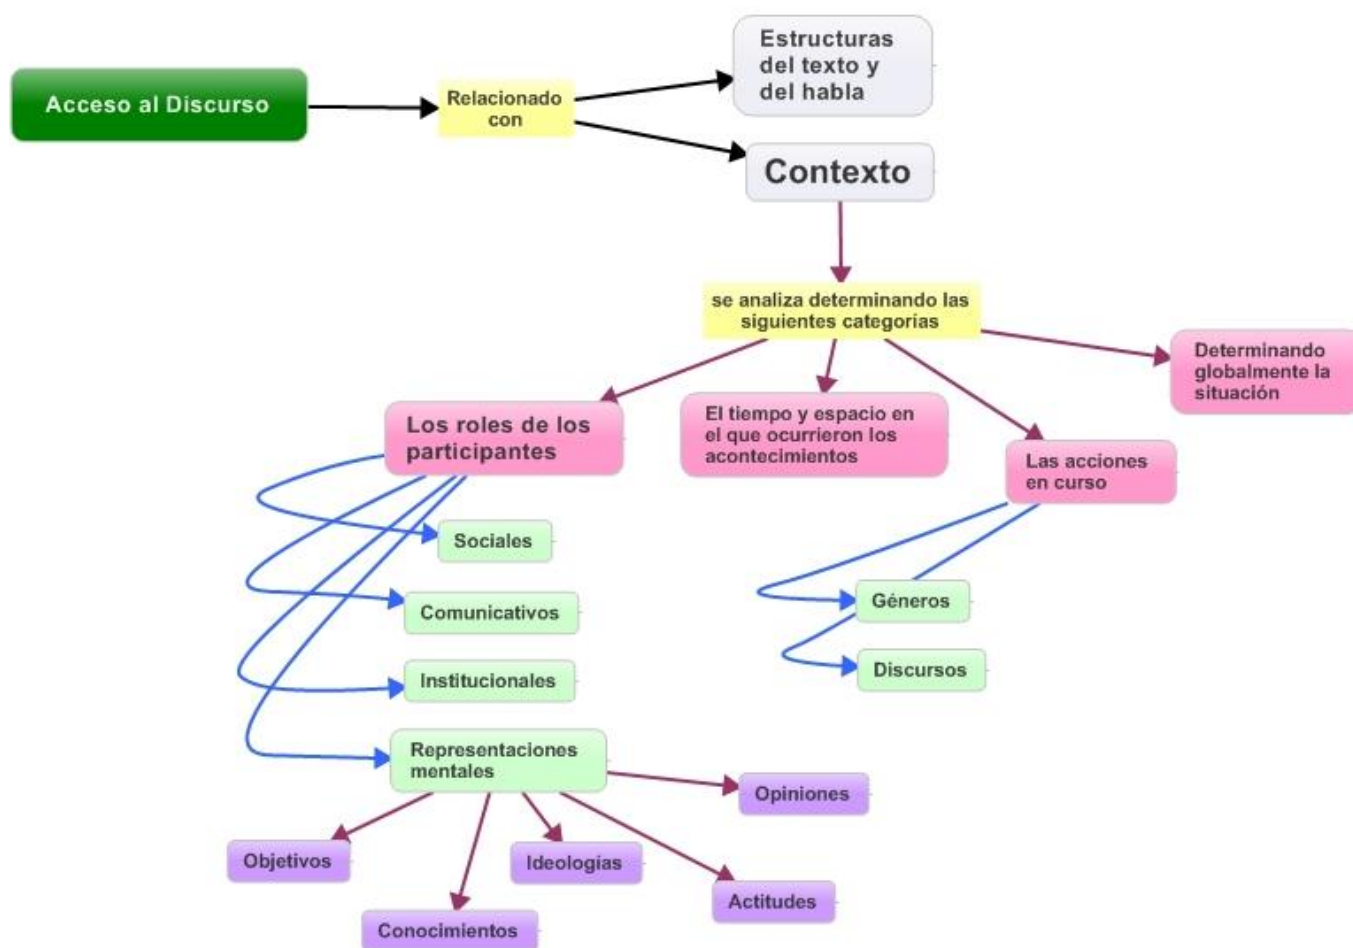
Acceso al Discurso

Relacionado con

Estructuras del texto y del habla

Contexto

se analiza determinando las siguientes categorias

Los roles de los participantes

El tiempo y espacio en el que ocurrieron los acontecimientos

Las acciones en curso

Determinando globalmente la situación

Sociales

Comunicativos

Institucionales

Representaciones mentales

Géneros

Discursos

Opiniones

Objetivos

Ideologias

Actitudes

Conocimientos